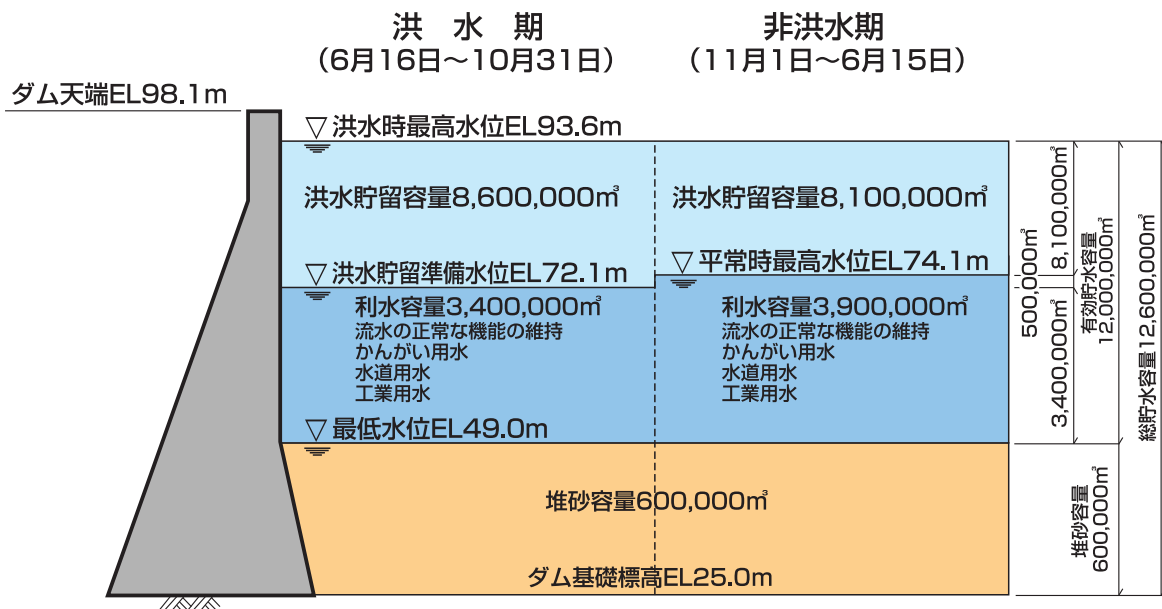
洪　水　期
（6月16日～10月31日）

非洪水期
（11月1日～6月15日）

ダム天端EL98.1m

▽洪水時最高水位EL93.6m

洪水貯留容量8,600,000㎥

洪水貯留容量8,100,000㎥

▽洪水貯留準備水位EL72.1m

▽平常時最高水位EL74.1m

利水容量3,400,000㎥
流水の正常な機能の維持
かんがい用水
水道用水
工業用水

利水容量3,900,000㎥
流水の正常な機能の維持
かんがい用水
水道用水
工業用水

▽最低水位EL49.0m

堆砂容量600,000㎥

ダム基礎標高EL25.0m

8,100,000㎥

500,000㎥

3,400,000㎥

有効貯水容量
12,000,000㎥

総貯水容量12,600,000㎥

堆砂容量
600,000㎥